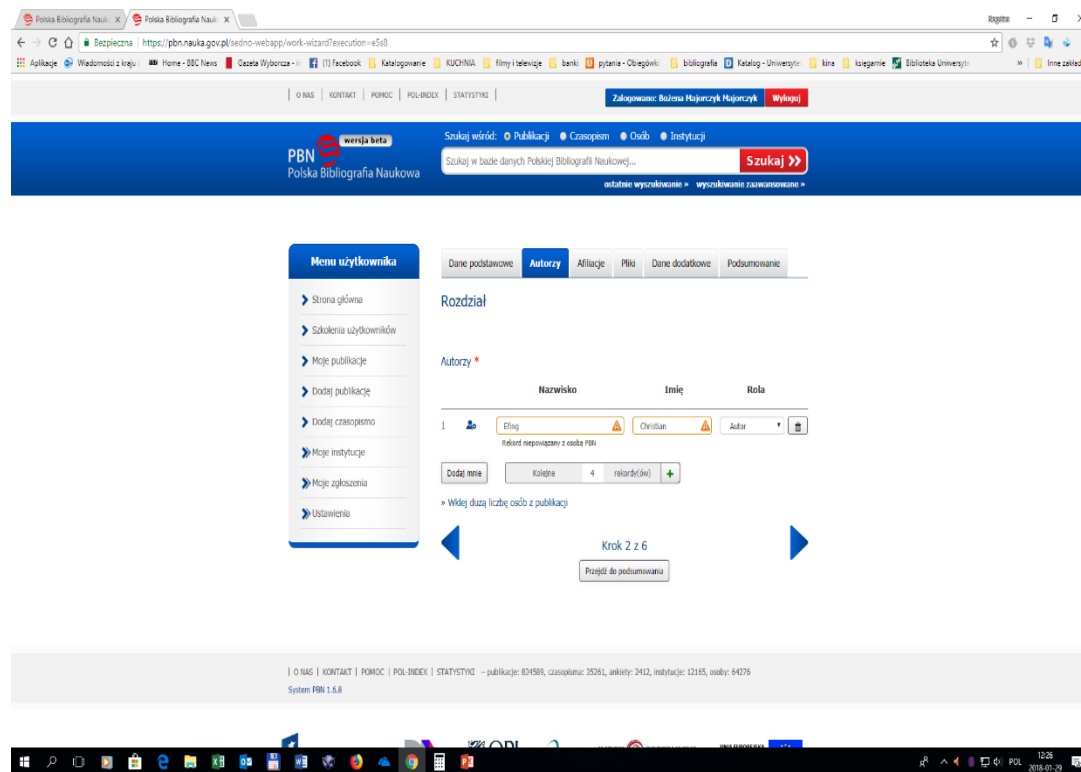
Polska Bibliografia Nauk ×
Polska Bibliografia Nauk ×

Bogdna

Bezpieczna | https://pbn.nauka.gov.pl/sedno-webapp/work-wizard?execution=e5s8

Aplikacje
Wiadomości z kraju
Home - BBC News
Gazeta Wyborcza - i
(1) Facebook
Katalogowanie
KUCHNIA
filmy i telewizje
banki
pytania - Obiegówki
bibliografia
Katalog - Uniwersyte
kina
księgarnie
Biblioteka Uniwersyte
»
Inne zakładki

| O NAS | KONTAKT | POMOC | POL-INDEX | STATYSTYKI |

Zalogowano: Bożena Majorczyk Majorczyk
Wyloguj

wersja beta
PBN
Polska Bibliografia Naukowa

Szukaj wśród: Publikacji Czasopism Osób Instytucji

Szukaj w bazie danych Polskiej Bibliografii Naukowej...

Szukaj »

ostatnie wyszukiwanie » wyszukiwanie zaawansowane »

Menu użytkownika

Strona główna
Szkolenia użytkowników
Moje publikacje
Dodaj publikację
Dodaj czasopismo
Moje instytucje
Moje zgłoszenia
Ustawienia

Dane podstawowe | Autorzy | Afiliacje | Pliki | Dane dodatkowe | Podsumowanie

Rozdział

Autorzy *

| | | Nazwisko | Imię | Rola | |
|---|---|---|---|---|---|
| 1 | | Eflog | Christian | Autor | |

Rekord niepowiązany z osobą PBN

Dodaj mnie
Kolejne 4 rekordy(ów) +

» Widzę dużą liczbę osób z publikacji

Krok 2 z 6

Przejdź do podsumowania

| O NAS | KONTAKT | POMOC | POL-INDEX | STATYSTYKI – publikacje: 834589, czasopisma: 35261, ankiety: 2412, instytucje: 12165, osoby: 64276

System PBN 1.6.8

OPI

POL
12:26
2018-01-29